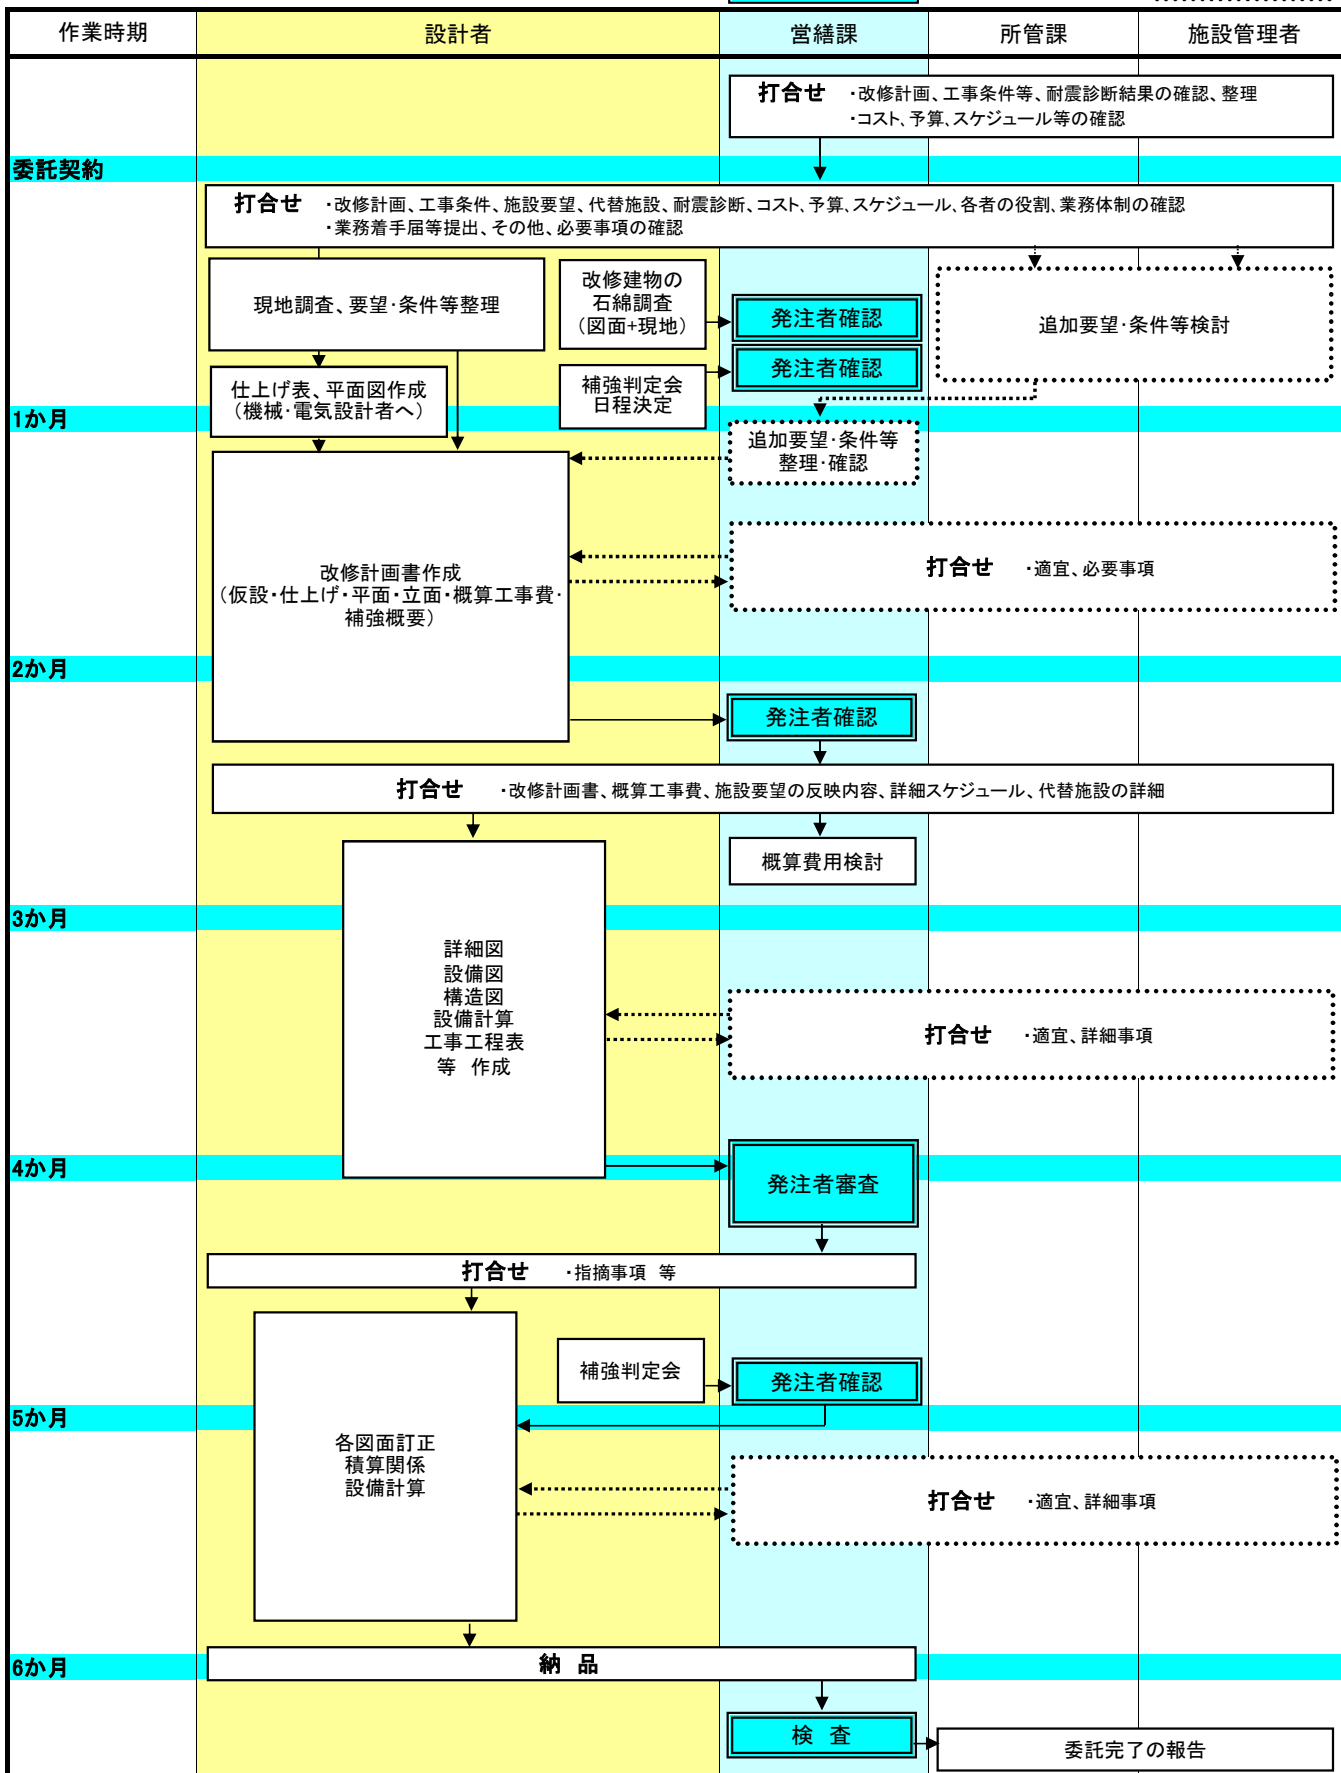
| 作業時期 | 設計者 | 営繕課 | 所管課 | 施設管理者 |
|---|---|---|---|---|

打合せ ・改修計画、工事条件等、耐震診断結果の確認、整理
・コスト、予算、スケジュール等の確認

委託契約

打合せ ・改修計画、工事条件、施設要望、代替施設、耐震診断、コスト、予算、スケジュール、各者の役割、業務体制の確認
・業務着手届等提出、その他、必要事項の確認

現地調査、要望・条件等整理

改修建物の石綿調査（図面+現地）

発注者確認

追加要望・条件等検討

発注者確認

補強判定会日程決定

仕上げ表、平面図作成（機械・電気設計者へ）

1か月

追加要望・条件等整理・確認

改修計画書作成（仮設・仕上げ・平面・立面・概算工事費・補強概要）

打合せ ・適宜、必要事項

2か月

発注者確認

打合せ ・改修計画書、概算工事費、施設要望の反映内容、詳細スケジュール、代替施設の詳細

概算費用検討

3か月

詳細図
設備図
構造図
設備計算
工事工程表
等 作成

打合せ ・適宜、詳細事項

4か月

発注者審査

打合せ ・指摘事項 等

補強判定会

発注者確認

5か月

各図面訂正
積算関係
設備計算

打合せ ・適宜、詳細事項

6か月

納 品

検 査

委託完了の報告